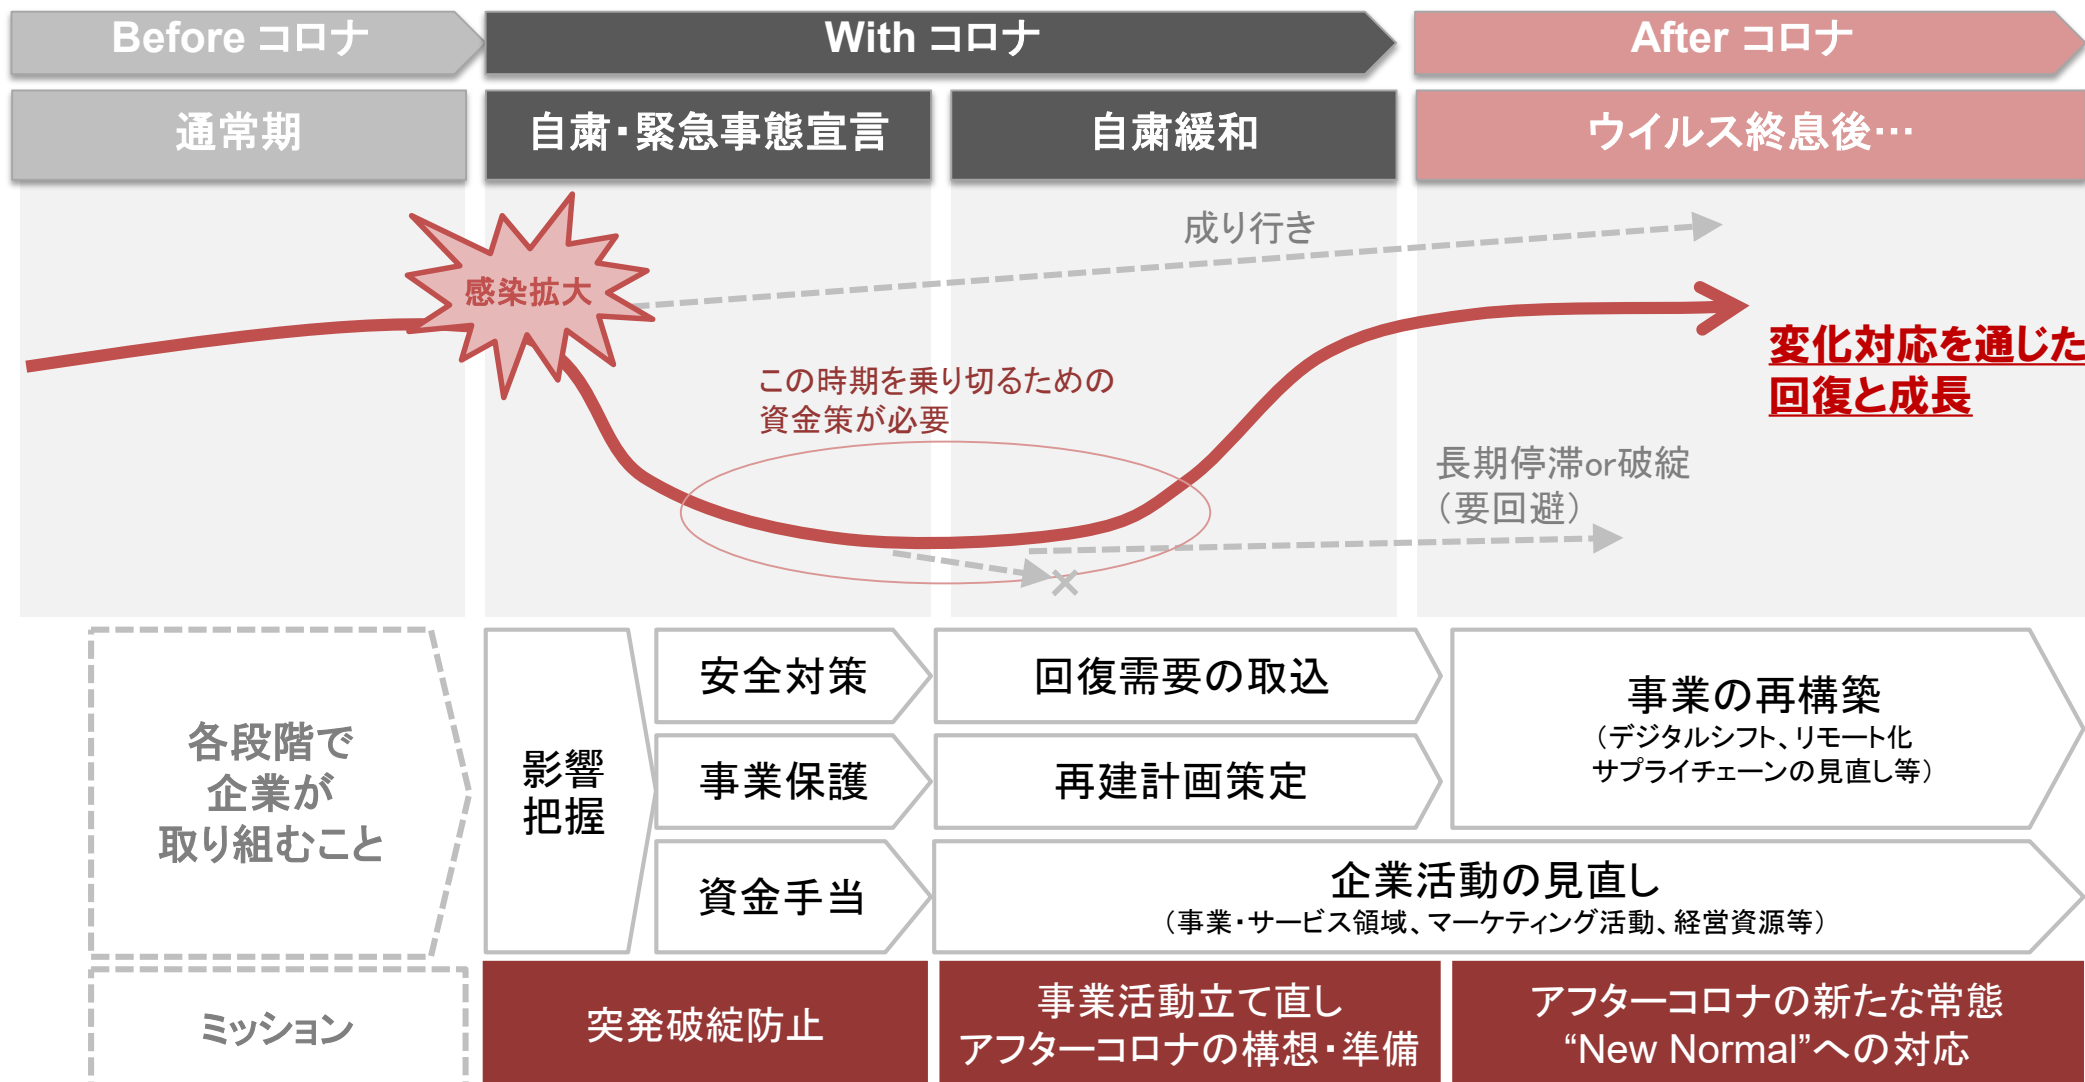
Before コロナ

With コロナ

After コロナ

通常期

自粛・緊急事態宣言

自粛緩和

ウイルス終息後…

成り行き

感染拡大

この時期を乗り切るための資金策が必要

変化対応を通じた回復と成長

長期停滞or破綻（要回避）

各段階で企業が取り組むこと

影響把握

安全対策

事業保護

資金手当

回復需要の取込

再建計画策定

事業の再構築
（デジタルシフト、リモート化サプライチェーンの見直し等）

企業活動の見直し
（事業・サービス領域、マーケティング活動、経営資源等）

ミッション

突発破綻防止

事業活動立て直し
アフターコロナの構想・準備

アフターコロナの新たな常態
“New Normal”への対応